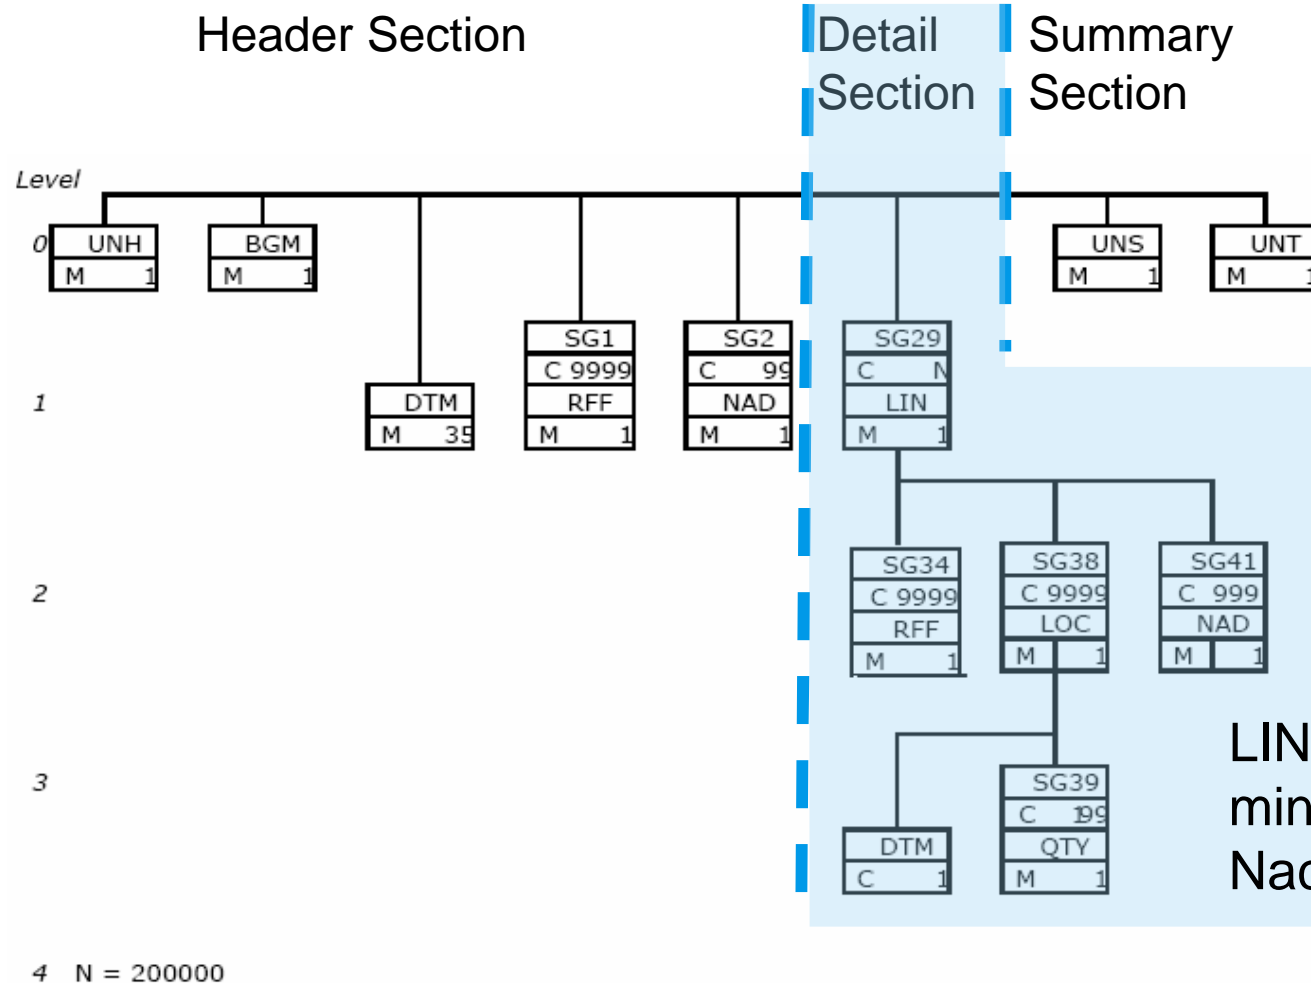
Header Section

Detail Section

Summary Section

Level

0

UNH
M 1

BGM
M 1

UNS
M 1

UNT
M 1

1

DTM
M 35

SG1
C 9999
RFF
M 1

SG2
C 99
NAD
M 1

SG29
C N
LIN
M 1

2

SG34
C 9999
RFF
M 1

SG38
C 9999
LOC
M 1

SG41
C 999
NAD
M 1

3

DTM
C 1

SG39
C 199
QTY
M 1

LIN
min
Nac

4 N = 200000